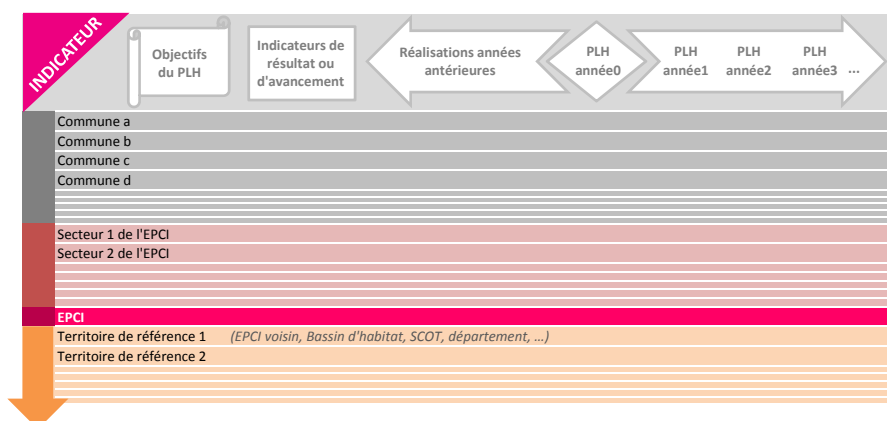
INDICATEUR

Objectifs du PLH

Indicateurs de résultat ou d'avancement

Réalisations années antérieures

PLH année0

PLH année1

PLH année2

PLH année3

...

Commune a
Commune b
Commune c
Commune d

Secteur 1 de l'EPCI
Secteur 2 de l'EPCI

EPCI

Territoire de référence 1 (EPCI voisin, Bassin d'habitat, SCOT, département, ...)
Territoire de référence 2